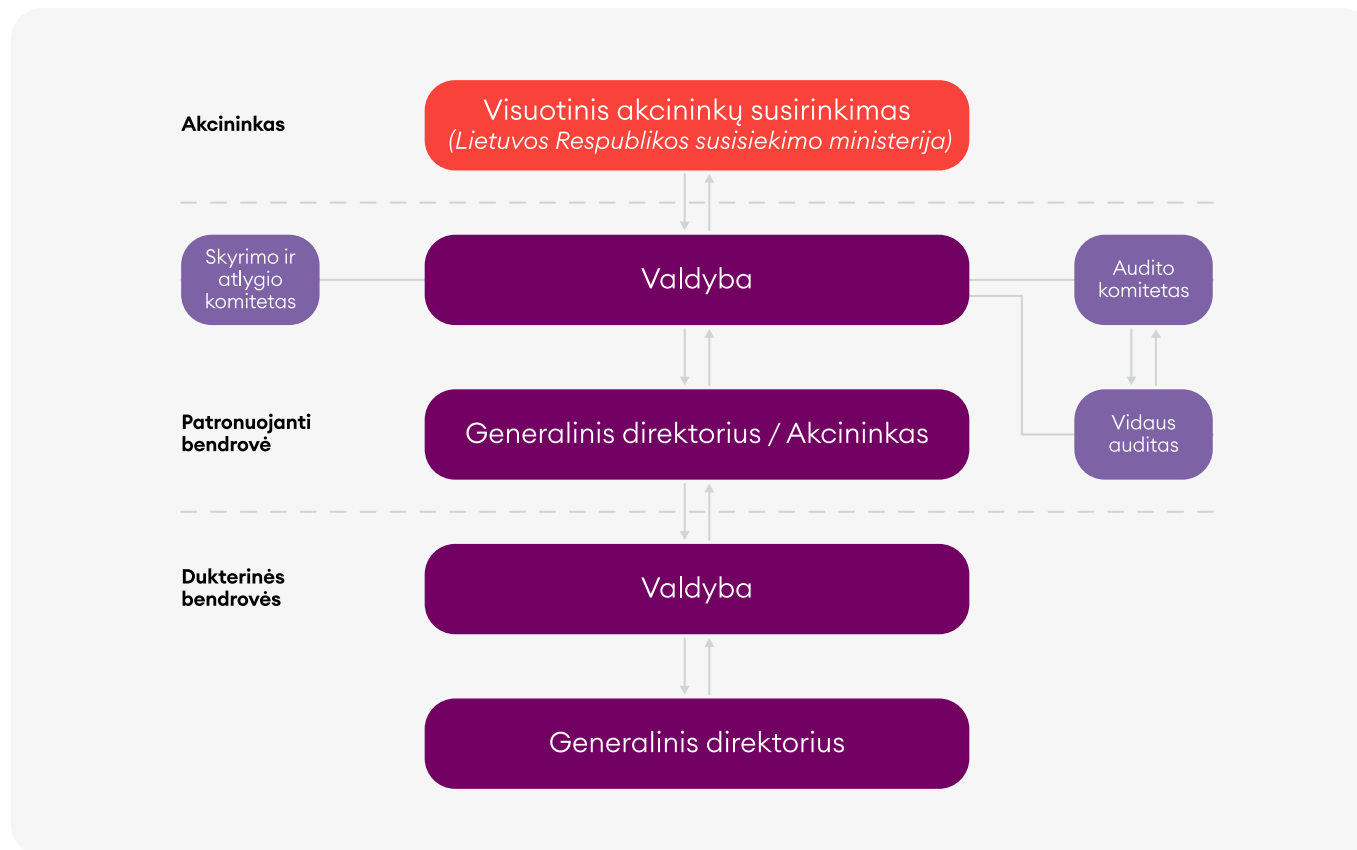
Akcininkas

Visuotinis akcininkų susirinkimas
(Lietuvos Respublikos susisiekimo ministerija)

Skyrimo ir atlygio komitetas

Valdyba

Audito komitetas

Patronuojanti bendrovė

Generalinis direktorius / Akcininkas

Vidaus auditas

Dukterinės bendrovės

Valdyba

Generalinis direktorius